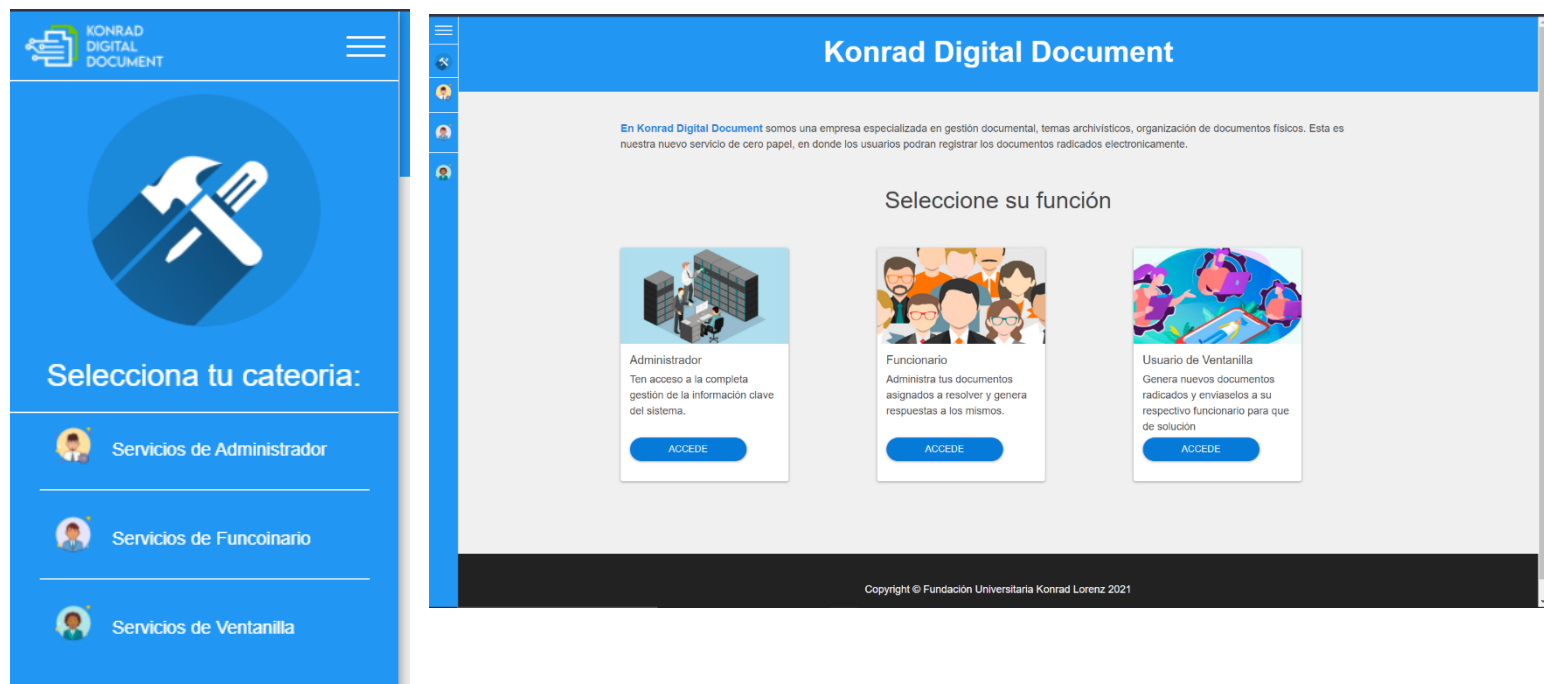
KONRAD DIGITAL DOCUMENT

Selecciona tu cateoria:

Servicios de Administrador

Servicios de Funcoinario

Servicios de Ventanilla

Konrad Digital Document

En Konrad Digital Document somos una empresa especializada en gestión documental, temas archivísticos, organización de documentos físicos. Esta es nuestra nuevo servicio de cero papel, en donde los usuarios podran registrar los documentos radicados electronicamente.

Seleccione su función

Administrador
Ten acceso a la completa gestión de la información clave del sistema.
ACCEDE

Funcionario
Administra tus documentos asignados a resolver y genera respuestas a los mismos.
ACCEDE

Usuario de Ventanilla
Genera nuevos documentos radicados y enviaselos a su respectivo funcionario para que de solución
ACCEDE

Copyright © Fundación Universitaria Konrad Lorenz 2021